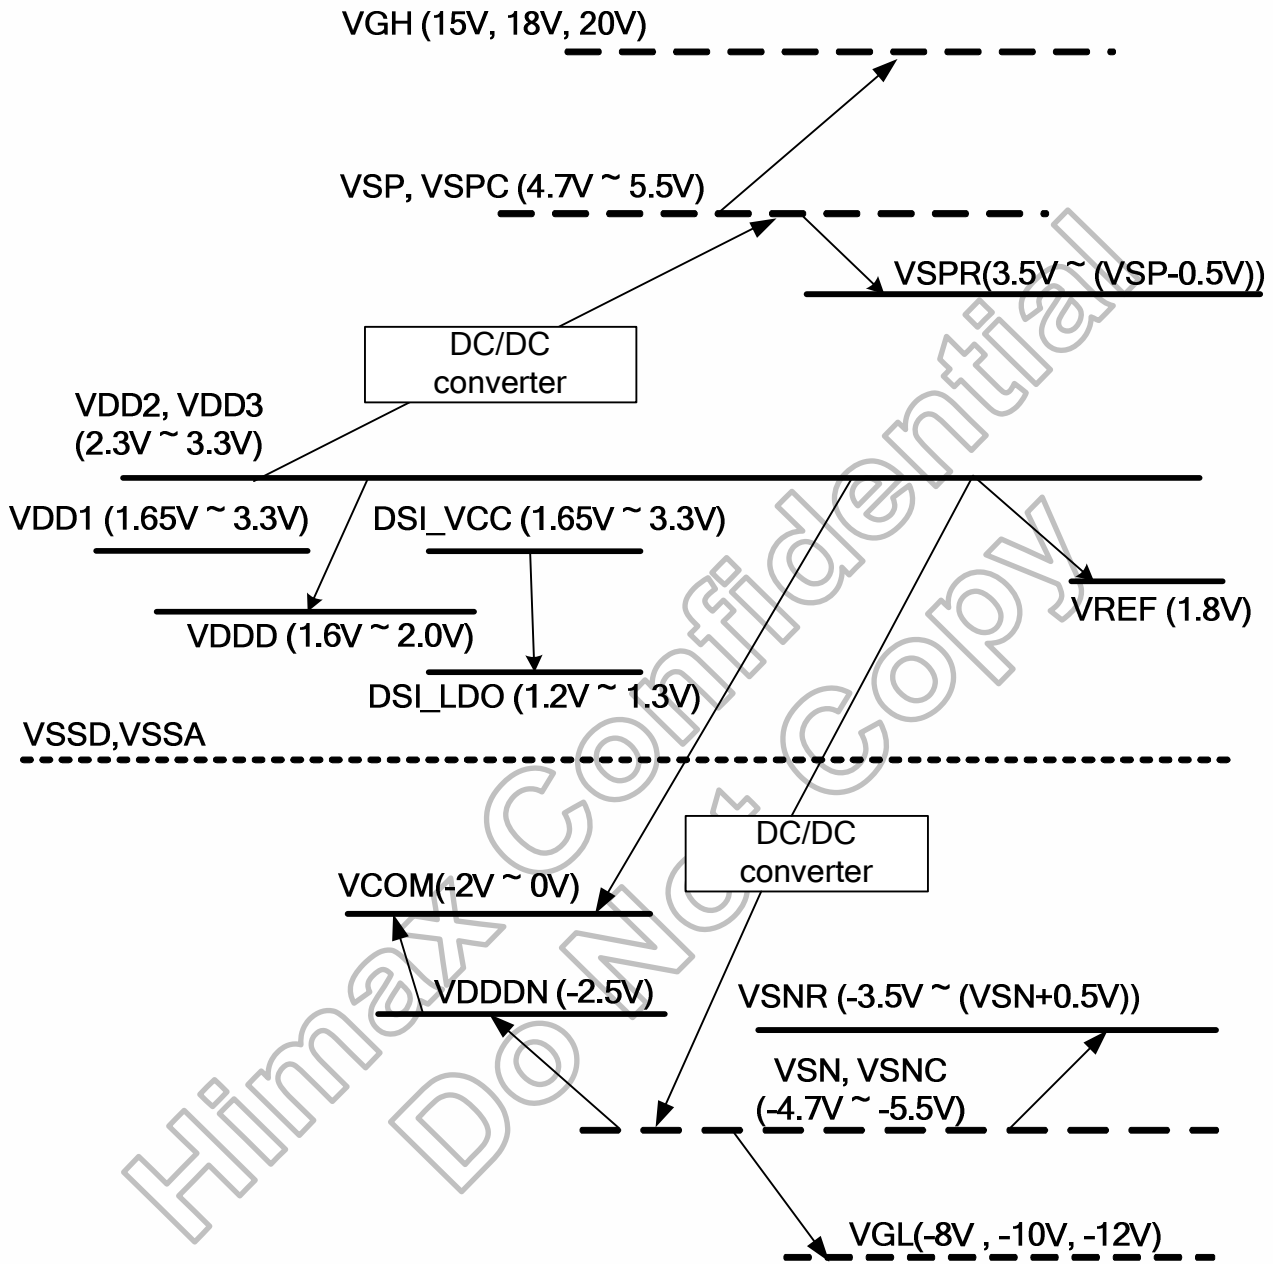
VGH (15V, 18V, 20V)

VSP, VSPC (4.7V ~ 5.5V)

VSPR(3.5V ~ (VSP-0.5V))

DC/DC converter

VDD2, VDD3 (2.3V ~ 3.3V)

VDD1 (1.65V ~ 3.3V)

DSI_VCC (1.65V ~ 3.3V)

VDDD (1.6V ~ 2.0V)

VREF (1.8V)

DSI_LDO (1.2V ~ 1.3V)

VSSD,VSSA

DC/DC converter

VCOM(-2V ~ 0V)

VDDDN (-2.5V)

VSNR (-3.5V ~ (VSN+0.5V))

VSN, VSNC (-4.7V ~ -5.5V)

VGL(-8V , -10V, -12V)

Himax Confidential Do Not Copy